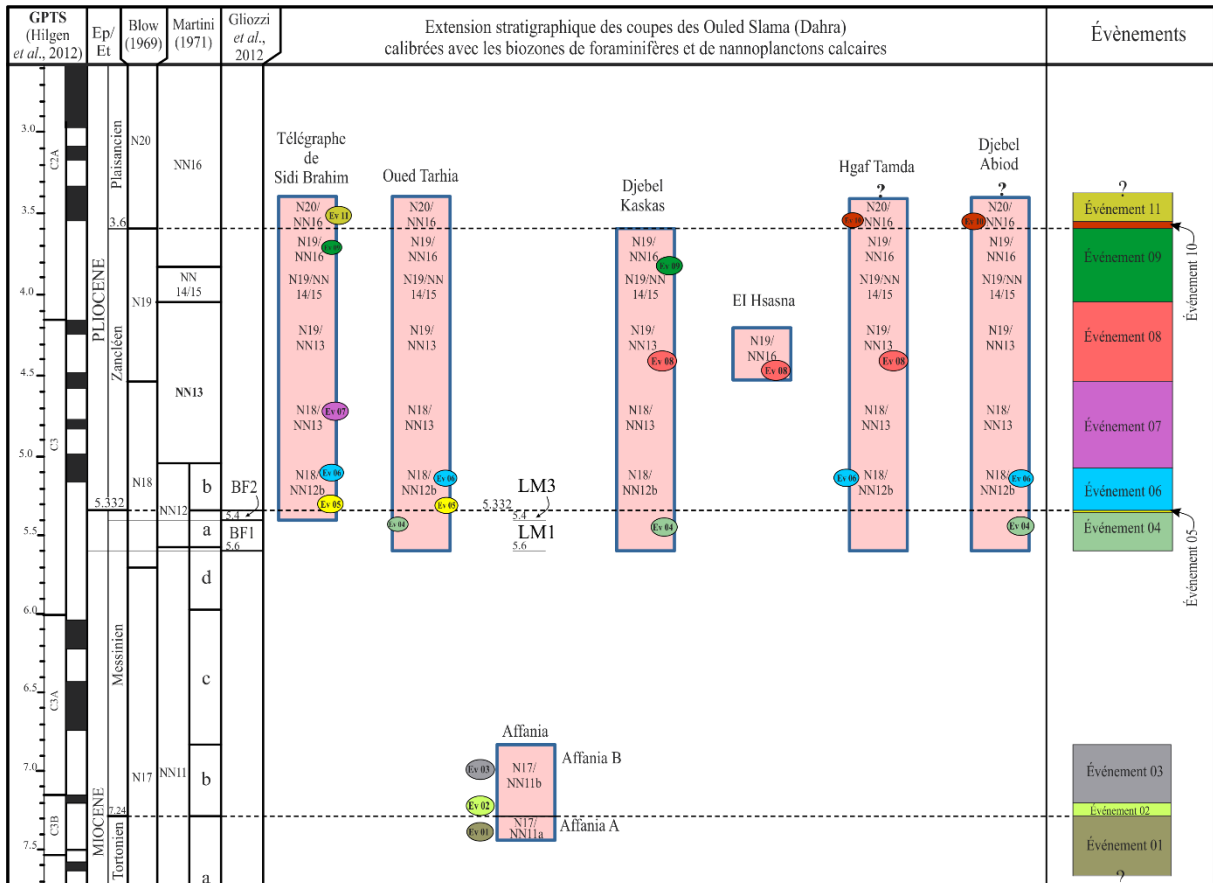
GPTS (Hilgen et al., 2012)

Ep/ Et

Blow (1969)

Martini (1971)

Gliozzi et al., 2012

Extension stratigraphique des coupes des Ouled Slama (Dahra) calibrées avec les biozones de foraminifères et de nannoplanctons calcaires

Évènements

3.0
3.5
4.0
4.5
5.0
5.5
6.0
6.5
7.0
7.5

C2A
C3
C3A
C3B

PLIOCENE
Plaisancien
Zancléen
MIOCENE
Messinien
Tortonien

3.6
5.332
7.24

N20
N19
N18
N17

NN16
NN 14/15
NN13
NN12
NN11

b
a
d
c
b
a

BF2
5.4
BF1
5.6

Télégraphe de Sidi Brahim
N20/ NN16
Ev 11
N19/ NN16
Ev 09
N19/NN 14/15
N19/ NN13
N18/ NN13
Ev 07
N18/ NN12b
Ev 06
Ev 05

Oued Tarhia
N20/ NN16
N19/ NN16
N19/NN 14/15
N19/ NN13
N18/ NN13
N18/ NN12b
Ev 06
Ev 05
Ev 04

5.332
LM3
5.4
LM1
5.6

Djebel Kaskas
N19/ NN16
Ev 09
N19/NN 14/15
N19/ NN13
Ev 08
N18/ NN13
N18/ NN12b
Ev 04

El Hsasna
N19/ NN16
Ev 08

Hgaf Tamda
?
N20/ NN16
Ev 10
N19/ NN16
N19/NN 14/15
N19/ NN13
Ev 08
N18/ NN13
Ev 06
N18/ NN12b

Djebel Abiod
?
Ev 10
N20/ NN16
N19/ NN16
N19/NN 14/15
N19/ NN13
N18/ NN13
N18/ NN12b
Ev 06
Ev 04

Affania
Ev 03
N17/ NN11b
Affania B
Ev 02
Ev 01
N17/ NN11a
Affania A

?
Événement 11
Événement 10
Événement 09
Événement 08
Événement 07
Événement 06
Événement 05
Événement 04
Événement 03
Événement 02
Événement 01
?